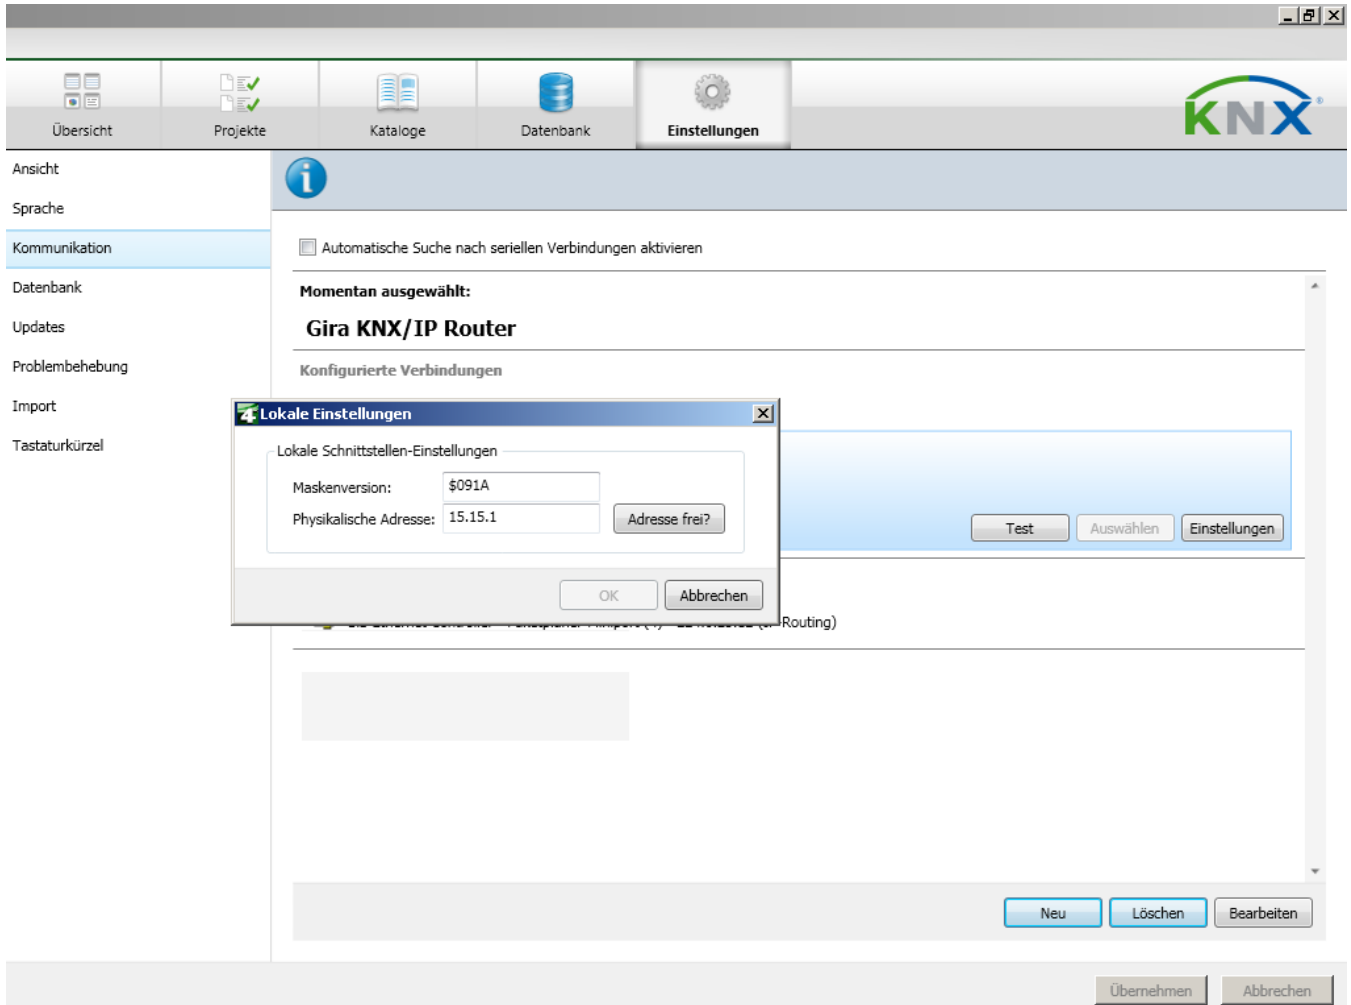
Übersicht
Projekte
Kataloge
Datenbank
Einstellungen

KNX

Ansicht
Sprache
Kommunikation
Datenbank
Updates
Problembehebung
Import
Tastaturkürzel

Automatische Suche nach seriellen Verbindungen aktivieren

Momentan ausgewählt:

Gira KNX/IP Router

Konfigurierte Verbindungen

Lokale Einstellungen

Lokale Schnittstellen-Einstellungen

Maskenversion: $091A

Physikalische Adresse: 15.15.1

Adresse frei?

OK
Abbrechen

Test
Auswählen
Einstellungen

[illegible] Routing)

Neu
Löschen
Bearbeiten

Übernehmen
Abbrechen